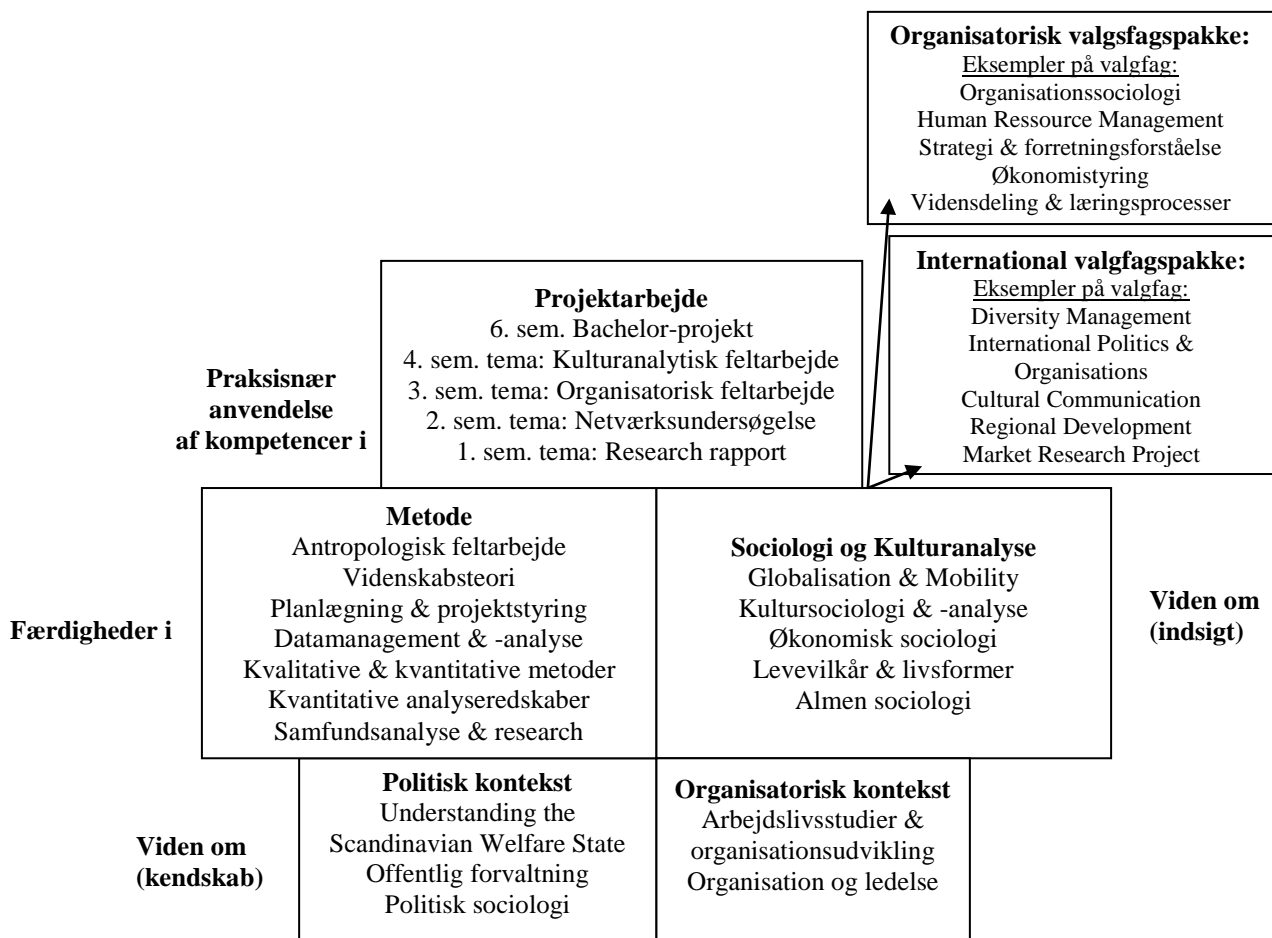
**Organisatorisk valgsfagspakke:**
Eksempler på valgfag:
Organisationssociologi
Human Ressource Management
Strategi & forretningsforståelse
Økonomistyring
Vidensdeling & læringsprocesser

**International valgfagspakke:**
Eksempler på valgfag:
Diversity Management
International Politics & Organisations
Cultural Communication
Regional Development
Market Research Project

**Praksisnær anvendelse af kompetencer i**

**Projektarbejde**
6. sem. Bachelor-projekt
4. sem. tema: Kulturanalytisk feltarbejde
3. sem. tema: Organisatorisk feltarbejde
2. sem. tema: Netværksundersøgelse
1. sem. tema: Research rapport

**Færdigheder i**

**Metode**
Antropologisk feltarbejde
Videnskabsteori
Planlægning & projektstyring
Datamanagement & -analyse
Kvalitative & kvantitative metoder
Kvantitative analyseredskaber
Samfundsanalyse & research

**Sociologi og Kulturanalyse**
Globalisation & Mobility
Kultursociologi & -analyse
Økonomisk sociologi
Levevilkår & livsformer
Almen sociologi

**Viden om (indsigt)**

**Viden om (kendskab)**

**Politisk kontekst**
Understanding the Scandinavian Welfare State
Offentlig forvaltning
Politisk sociologi

**Organisatorisk kontekst**
Arbejdslivsstudier & organisationsudvikling
Organisation og ledelse